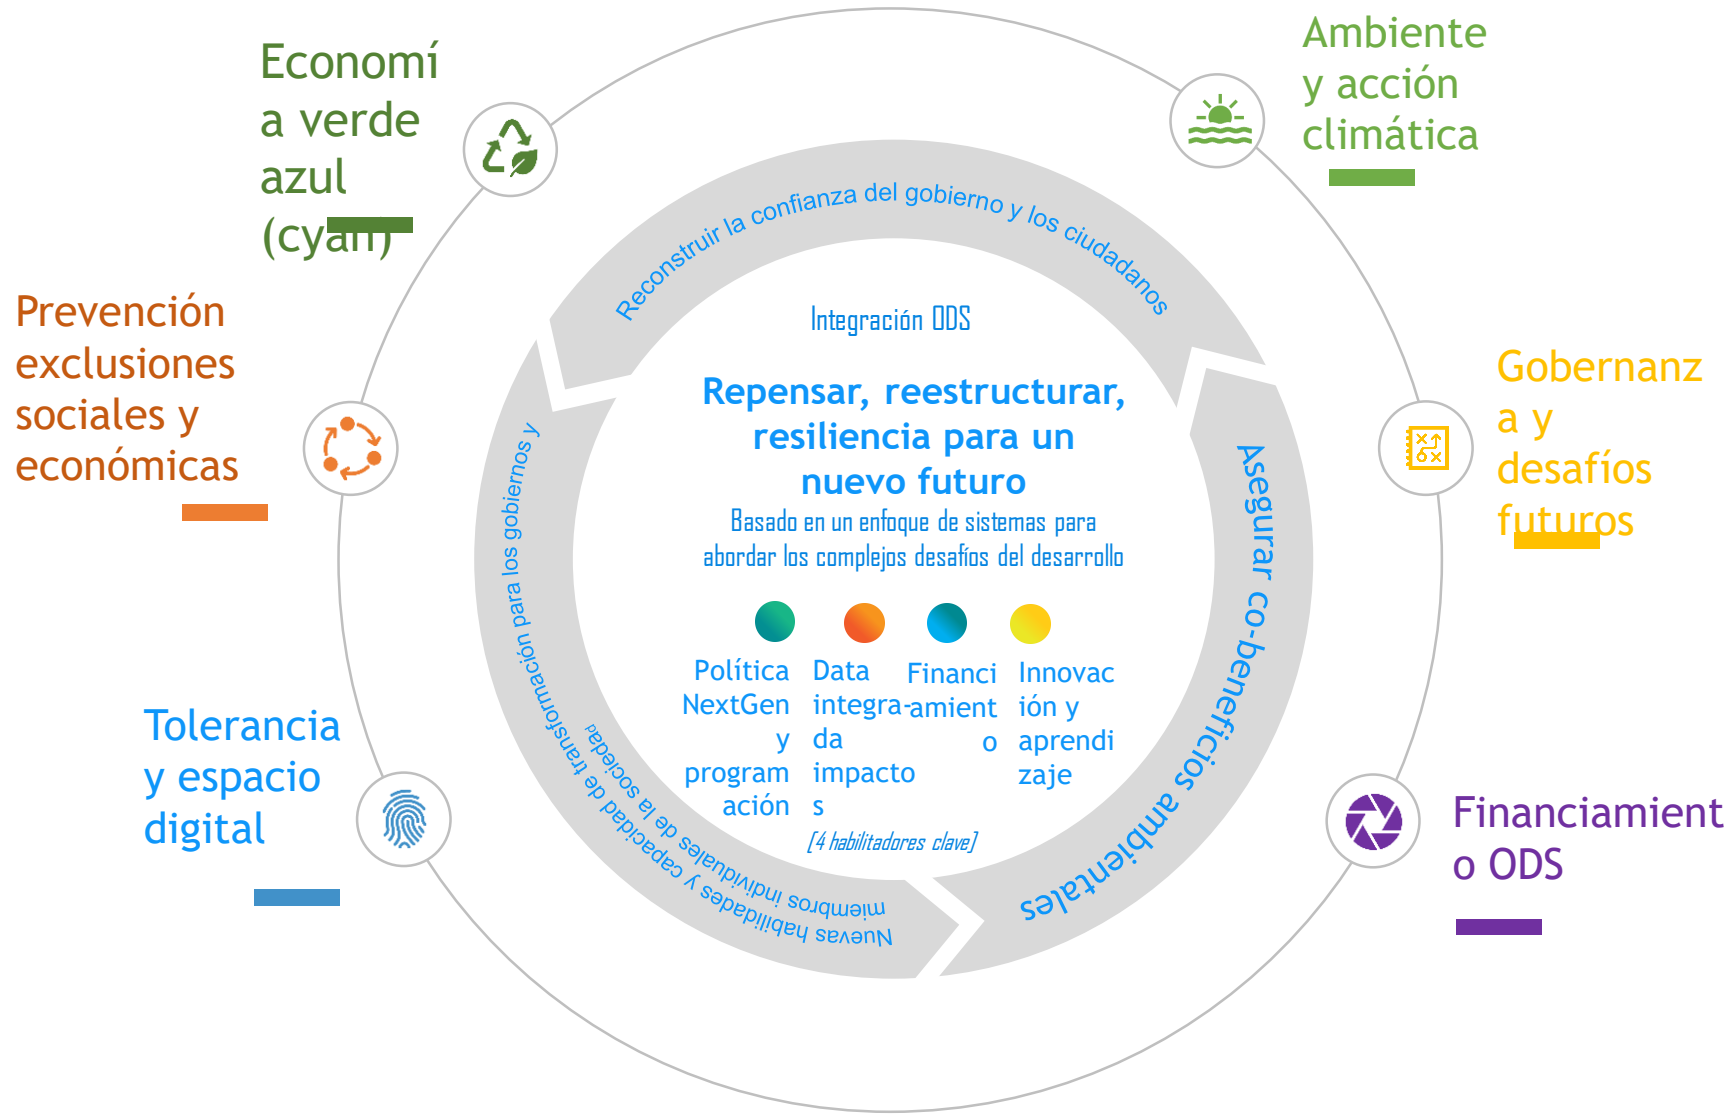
Economía verde azul (cyan)

Ambiente y acción climática

Prevención exclusiones sociales y económicas

Gobernanza y desafíos futuros

Tolerancia y espacio digital

Financiamiento ODS

Reconstruir la confianza del gobierno y los ciudadanos

Asegurar co-beneficios ambientales

Nuevas habilidades y capacidad de transformación para los gobiernos y miembros individuales de la sociedad

Integración ODS

Repensar, reestructurar, resiliencia para un nuevo futuro

Basado en un enfoque de sistemas para abordar los complejos desafíos del desarrollo

Política NextGen y programación

Data integrada impactos

Financiamiento

Innovación y aprendizaje

[4 habilitadores clave]